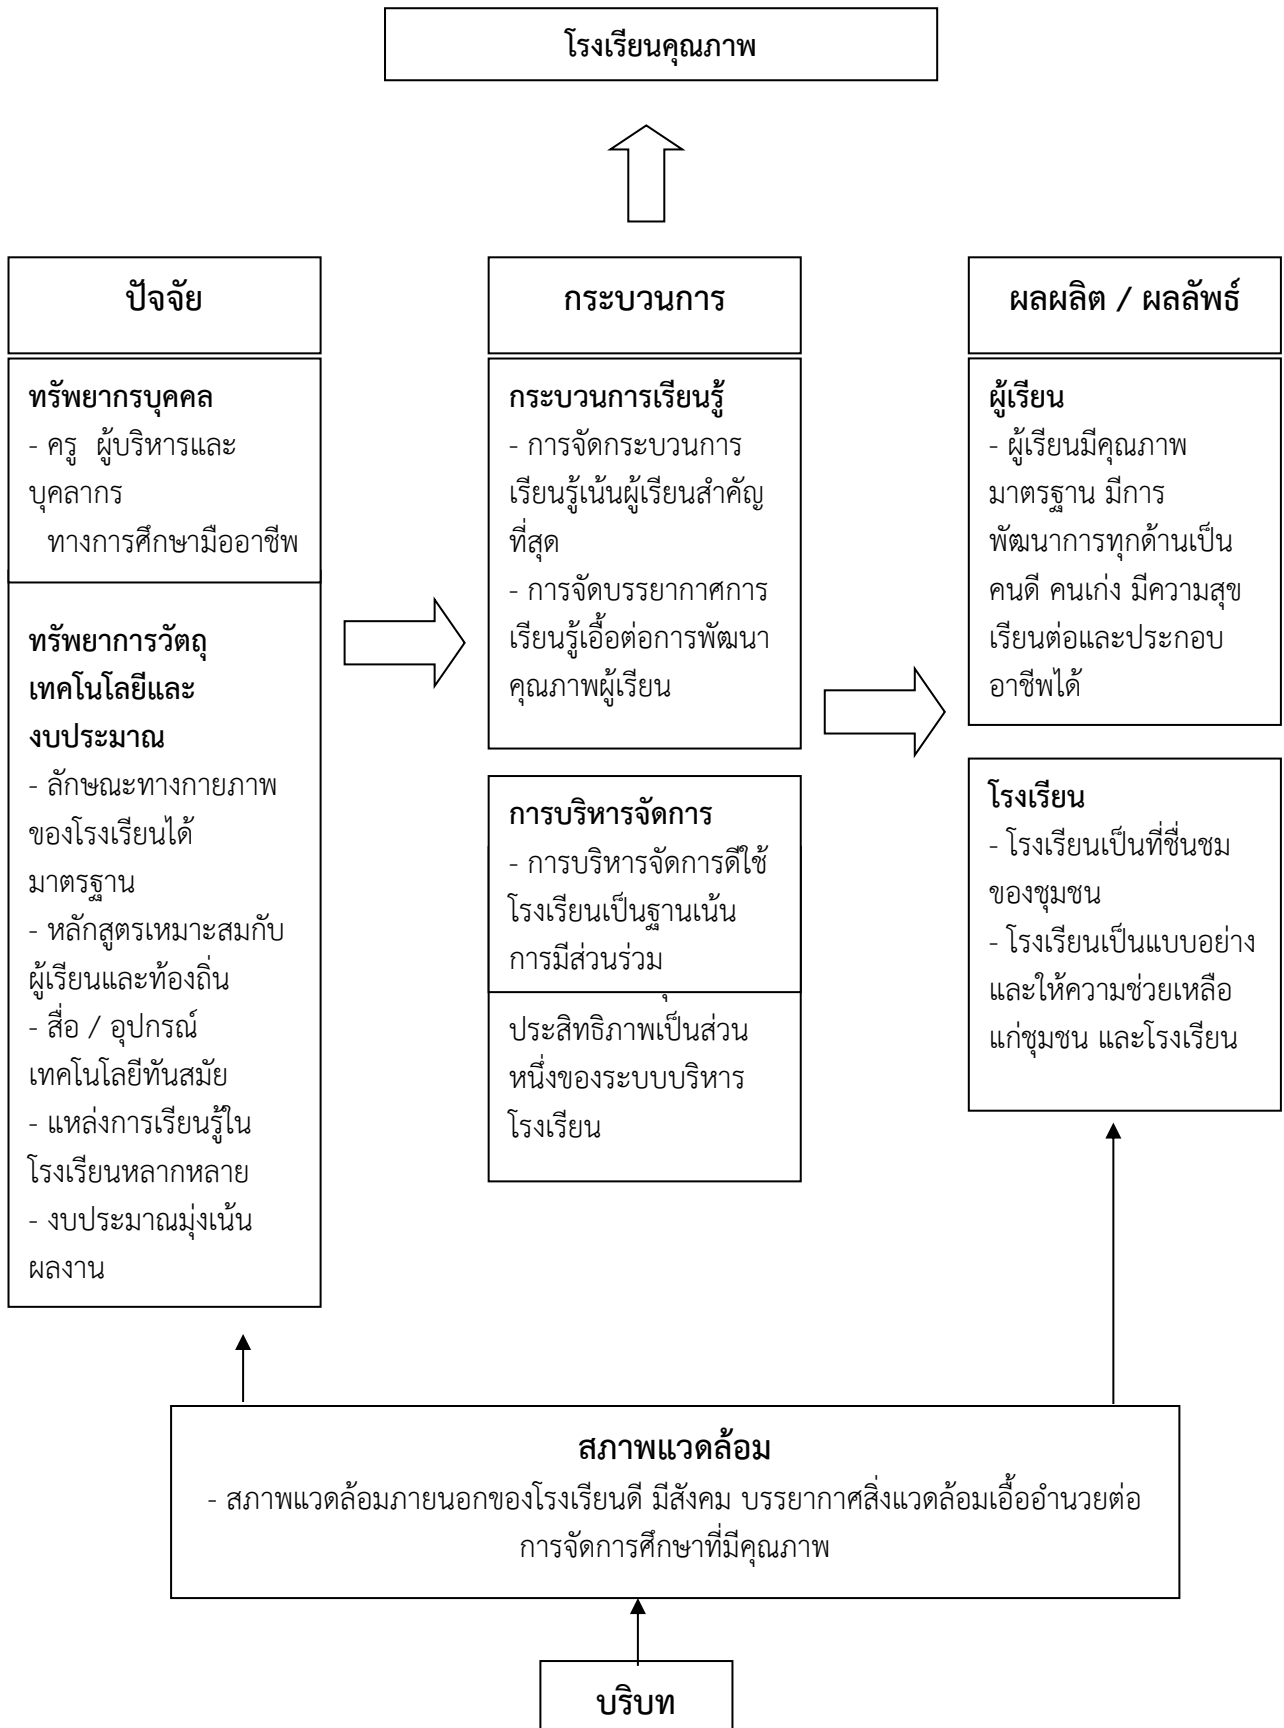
โรงเรียนคุณภาพ

ปัจจัย

ทรัพยากรบุคคล
- ครู ผู้บริหารและบุคลากร ทางการศึกษามืออาชีพ

ทรัพยาการวัตถุ เทคโนโลยีและงบประมาณ
- ลักษณะทางกายภาพของโรงเรียนได้มาตรฐาน
- หลักสูตรเหมาะสมกับผู้เรียนและท้องถิ่น
- สื่อ / อุปกรณ์ เทคโนโลยีทันสมัย
- แหล่งการเรียนรู้ในโรงเรียนหลากหลาย
- งบประมาณมุ่งเน้นผลงาน

กระบวนการ

กระบวนการเรียนรู้
- การจัดกระบวนการเรียนรู้เน้นผู้เรียนสำคัญที่สุด
- การจัดบรรยากาศการเรียนรู้เอื้อต่อการพัฒนาคุณภาพผู้เรียน

การบริหารจัดการ
- การบริหารจัดการดีใช้โรงเรียนเป็นฐานเน้นการมีส่วนร่วม

ประสิทธิภาพเป็นส่วนหนึ่งของระบบบริหารโรงเรียน

ผลผลิต / ผลลัพธ์

ผู้เรียน
- ผู้เรียนมีคุณภาพมาตรฐาน มีการพัฒนาการทุกด้านเป็นคนดี คนเก่ง มีความสุข เรียนต่อและประกอบอาชีพได้

โรงเรียน
- โรงเรียนเป็นที่ชื่นชมของชุมชน
- โรงเรียนเป็นแบบอย่างและให้ความช่วยเหลือแก่ชุมชน และโรงเรียน

สภาพแวดล้อม
- สภาพแวดล้อมภายนอกของโรงเรียนดี มีสังคม บรรยากาศสิ่งแวดล้อมเอื้ออำนวยต่อการจัดการศึกษาที่มีคุณภาพ

บริบท